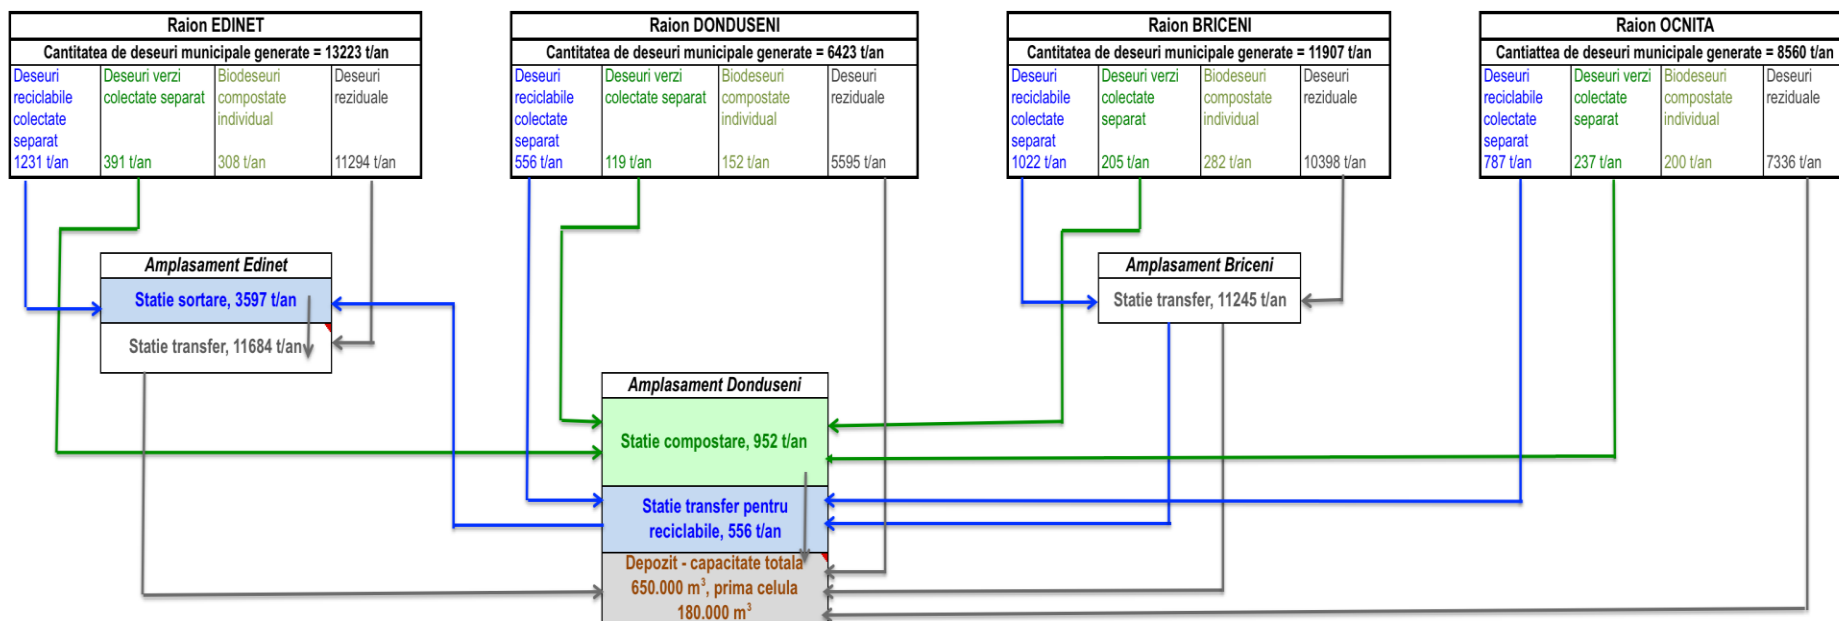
Raion EDINET

Cantitatea de deseuri municipale generate = 13223 t/an

| Deseuri reciclabile colectate separat 1231 t/an | Deseuri verzi colectate separat 391 t/an | Biodeseuri compostate individual 308 t/an | Deseuri reziduale 11294 t/an |
|---|---|---|---|

Raion DONDUSENI

Cantitatea de deseuri municipale generate = 6423 t/an

| Deseuri reciclabile colectate separat 556 t/an | Deseuri verzi colectate separat 119 t/an | Biodeseuri compostate individual 152 t/an | Deseuri reziduale 5595 t/an |
|---|---|---|---|

Raion BRICENI

Cantitatea de deseuri municipale generate = 11907 t/an

| Deseuri reciclabile colectate separat 1022 t/an | Deseuri verzi colectate separat 205 t/an | Biodeseuri compostate individual 282 t/an | Deseuri reziduale 10398 t/an |
|---|---|---|---|

Raion OCNITA

Cantiattea de deseuri municipale generate = 8560 t/an

| Deseuri reciclabile colectate separat 787 t/an | Deseuri verzi colectate separat 237 t/an | Biodeseuri compostate individual 200 t/an | Deseuri reziduale 7336 t/an |
|---|---|---|---|

Amplasament Edinet
Statie sortare, 3597 t/an
Statie transfer, 11684 t/an

Amplasament Briceni
Statie transfer, 11245 t/an

Amplasament Donduseni
Statie compostare, 952 t/an
Statie transfer pentru reciclabile, 556 t/an
Depozit - capacitate totala 650.000 m$^3$, prima celula 180.000 m$^3$